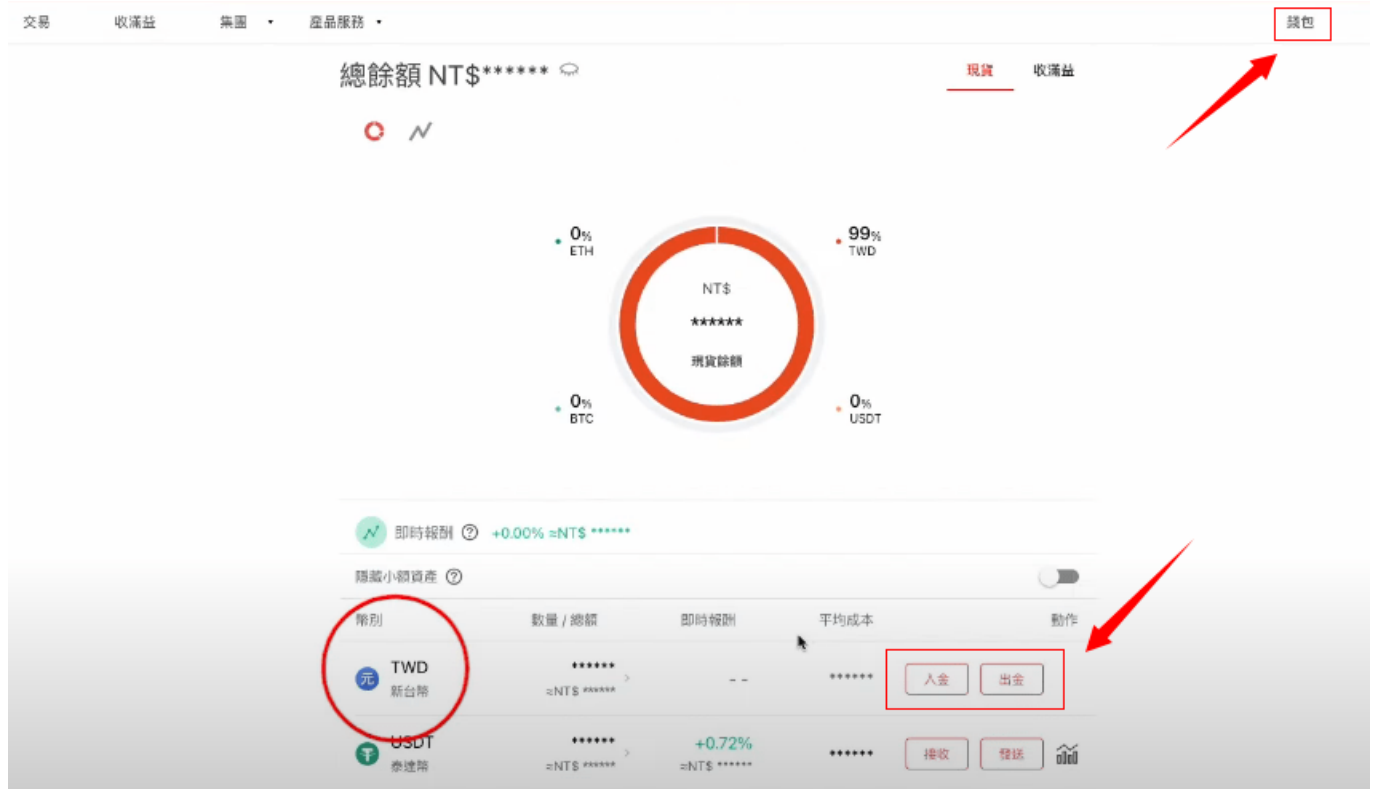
交易 收滿益 集團 ▾ 產品服務 ▾ 錢包

總餘額 NT$******

現貨 收滿益

0% ETH
99% TWD
NT$
******
現貨餘額
0% BTC
0% USDT

即時報酬 ⓘ +0.00% ≈NT$ ******

隱藏小額資產 ⓘ

| 幣別 | 數量 / 總額 | 即時報酬 | 平均成本 | 動作 |
|---|---|---|---|---|
| 元 TWD 新台幣 | ****** ≈NT$ ****** | - - | ****** | 入金 出金 |
| USDT 泰達幣 | ****** ≈NT$ ****** | +0.72% ≈NT$ ****** | ****** | 接收 發送 |